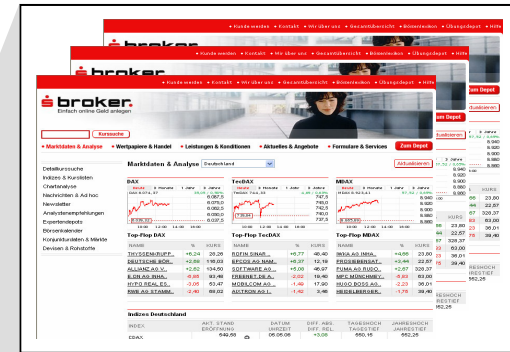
• Kunde werden • Kontakt • Wir über uns • Gesamtübersicht • Börsenlexikon • Übungsdepot • Hilfe

broker

• Kunde werden • Kontakt • Wir über uns • Gesamtübersicht • Börsenlexikon • Übungsdepot • Hilfe

broker

• Kunde werden • Kontakt • Wir über uns • Gesamtübersicht • Börsenlexikon • Übungsdepot • Hilfe

broker
Einfach online Geld anlegen

Kurssuche

• Marktdaten & Analyse • Wertpapiere & Handel • Leistungen & Konditionen • Aktuelles & Angebote • Formulare & Services Zum Depot

Detailkurssuche
Indizes & Kurslisten
Chartanalyse
Nachrichten & Ad hoc
Newsletter
Analystenempfehlungen
Expertendepots
Börsenkalender
Konjunkturdaten & Märkte
Devisen & Rohstoffe

Marktdaten & Analyse Deutschland

Aktualisieren

DAX | TecDAX | MDAX

Top-Flop DAX | Top-Flop TecDAX | Top-Flop MDAX

| NAME | % | KURS |
|---|---|---|
| THYSSENKRUPP... | +6,24 | 28,26 |
| DEUTSCHE BÖR... | +2,86 | 110,03 |
| ALLIANZ AG V... | +2,62 | 134,50 |
| E.ON AG INHA... | -0,88 | 93,46 |
| HYPO REAL ES... | -3,06 | 53,47 |
| RWE AG STAMM... | -3,40 | 69,02 |

| NAME | % | KURS |
|---|---|---|
| ROFIN SINAR... | +6,77 | 46,40 |
| EPCOS AG NAM... | +6,37 | 12,18 |
| SOFTWARE AG ... | +6,08 | 46,50 |
| FREENET DE A... | -2,02 | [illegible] |
| MOBILCOM AG ... | -1,48 | 17,90 |
| AIXTRON AG I... | -1,42 | 3,48 |

| NAME | % | KURS |
|---|---|---|
| IWKA AG INHA... | +4,88 | 23,80 |
| PROSIEBENSAT... | +3,44 | 22,57 |
| PUMA AG RUDO... | +2,77 | 328,37 |
| MPC MÜNCHMEY... | -3,83 | 63,00 |
| HUGO BOSS AG... | -2,23 | 36,01 |
| HEIDELBERGER... | -1,70 | 39,40 |

Indizes Deutschland

| INDEX | AKT. STAND ERÖFFNUNG | DATUM UHRZEIT | DIFF. ABS. DIFF. REL. | TAGESHOCH TAGESTIEF | JAHRESHOCH JAHRESTIEF |
|---|---|---|---|---|---|
| DAX | 646,66 | 06.05.06 | +3,05 | 550,15 | 562,26 |